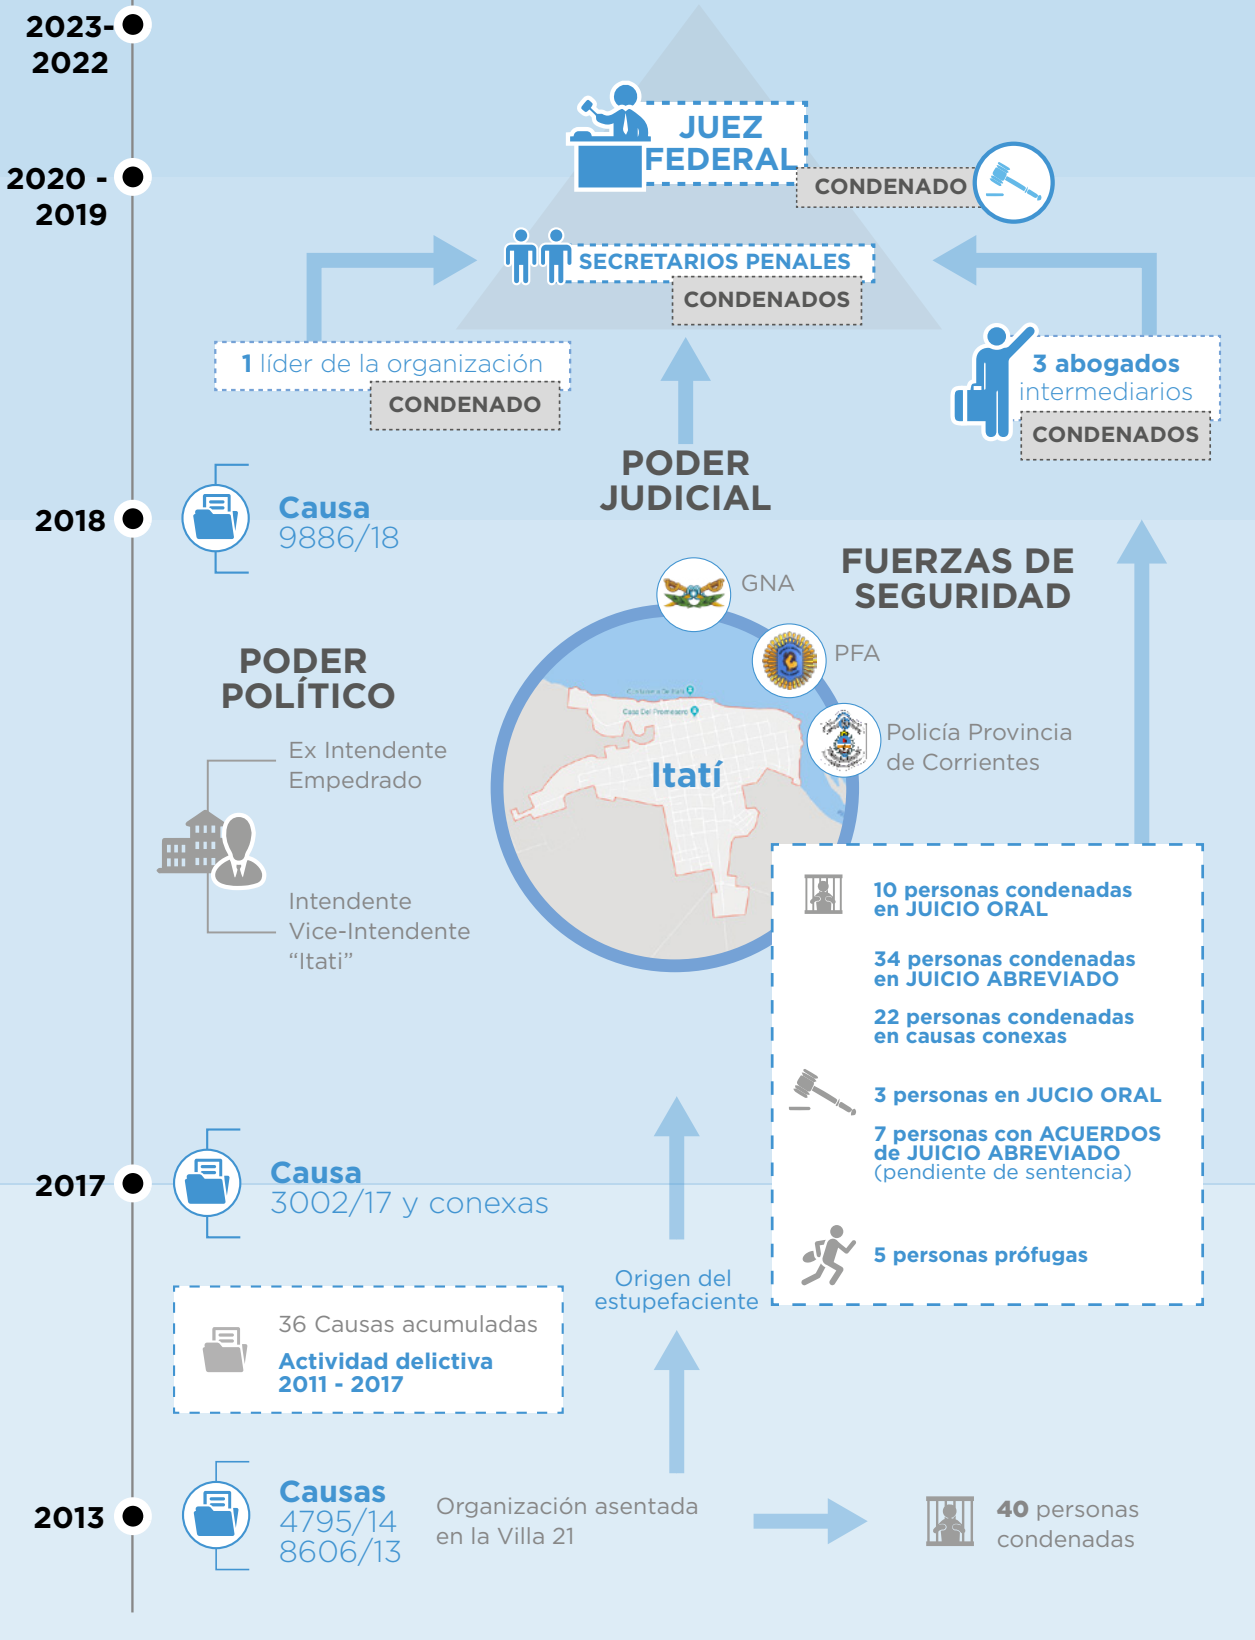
2023-
2022

2020 -
2019

JUEZ
FEDERAL

CONDENADO

SECRETARIOS PENALES

CONDENADOS

1 líder de la organización

CONDENADO

3 abogados
intermediarios

CONDENADOS

PODER
JUDICIAL

2018

Causa
9886/18

FUERZAS DE
SEGURIDAD

GNA

PFA

Policía Provincia
de Corrientes

PODER
POLÍTICO

Ex Intendente
Empedrado

Itatí

Intendente
Vice-Intendente
"Itati"

10 personas condenadas
en JUICIO ORAL

34 personas condenadas
en JUICIO ABREVIADO

22 personas condenadas
en causas conexas

3 personas en JUCIO ORAL

7 personas con ACUERDOS
de JUICIO ABREVIADO
(pendiente de sentencia)

5 personas prófugas

2017

Causa
3002/17 y conexas

Origen del
estupefaciente

36 Causas acumuladas

Actividad delictiva
2011 - 2017

2013

Causas
4795/14
8606/13

Organización asentada
en la Villa 21

40 personas
condenadas